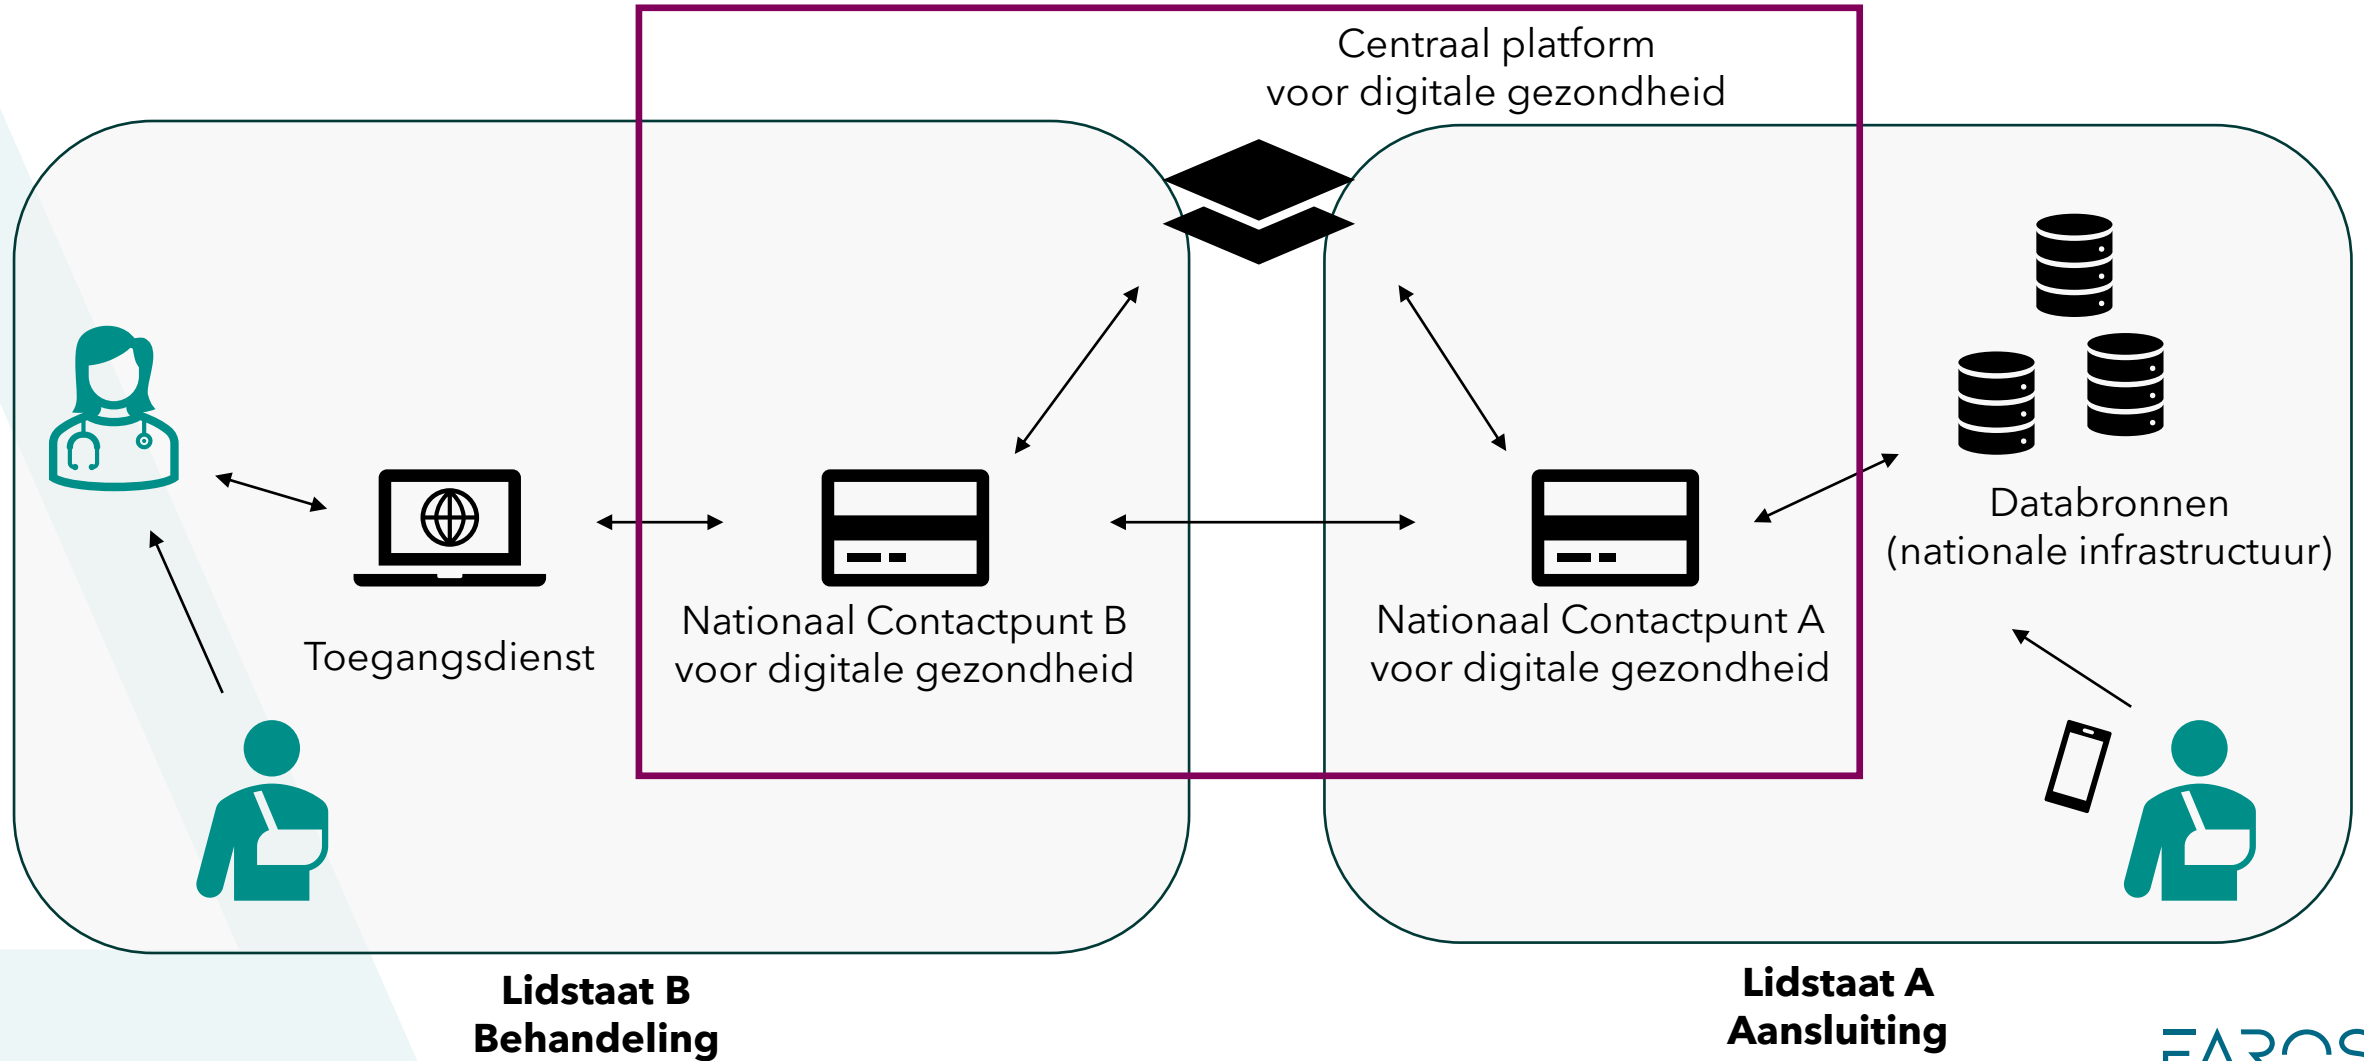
Centraal platform voor digitale gezondheid

Databronnen (nationale infrastructuur)

Toegangsdienst

Nationaal Contactpunt B voor digitale gezondheid

Nationaal Contactpunt A voor digitale gezondheid

**Lidstaat B**
**Behandeling**

**Lidstaat A**
**Aansluiting**

FAROS